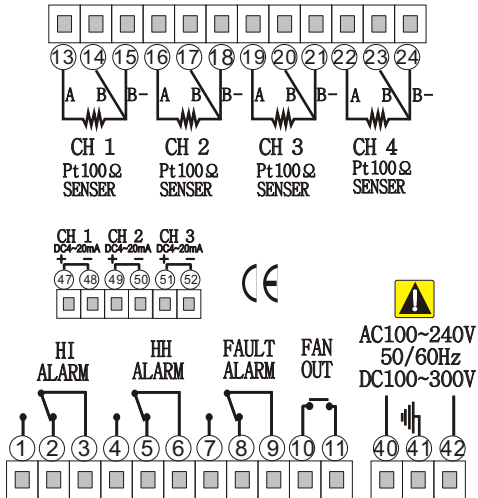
13 14 15 16 17 18 19 20 21 22 23 24

A B B-
CH 1
Pt100Ω
SENSER

A B B-
CH 2
Pt100Ω
SENSER

A B B-
CH 3
Pt100Ω
SENSER

A B B-
CH 4
Pt100Ω
SENSER

CH 1
DC4~20mA
+ -
47 48

CH 2
DC4~20mA
+ -
49 50

CH 3
DC4~20mA
+ -
51 52

CE

!

HI
ALARM

HH
ALARM

FAULT
ALARM

FAN
OUT

AC100~240V
50/60Hz
DC100~300V

1 2 3 4 5 6 7 8 9 10 11 40 41 42